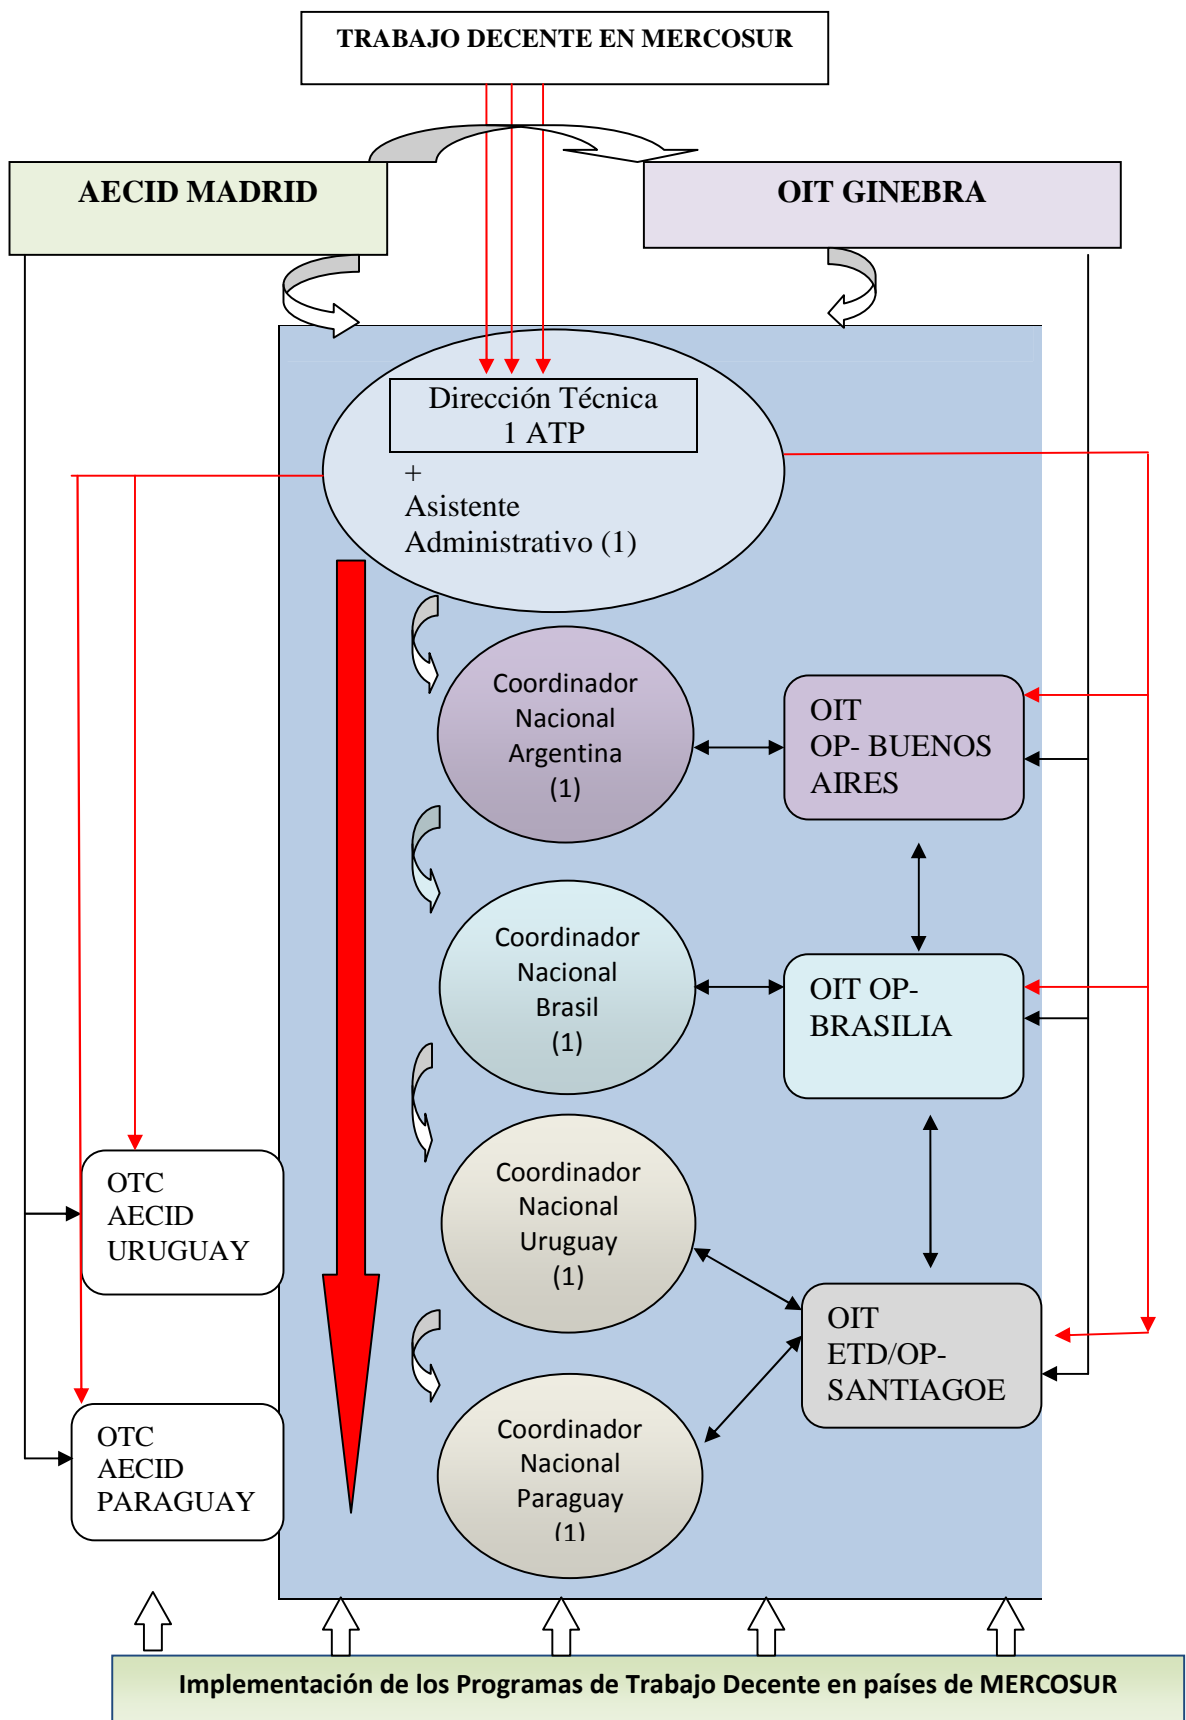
TRABAJO DECENTE EN MERCOSUR

AECID MADRID

OIT GINEBRA

Dirección Técnica
1 ATP
+
Asistente
Administrativo (1)

Coordinador
Nacional
Argentina
(1)

OIT
OP- BUENOS
AIRES

Coordinador
Nacional
Brasil
(1)

OIT OP-
BRASILIA

Coordinador
Nacional
Uruguay
(1)

OIT
ETD/OP-
SANTIAGOE

Coordinador
Nacional
Paraguay
(1)

OTC
AECID
URUGUAY

OTC
AECID
PARAGUAY

Implementación de los Programas de Trabajo Decente en países de MERCOSUR